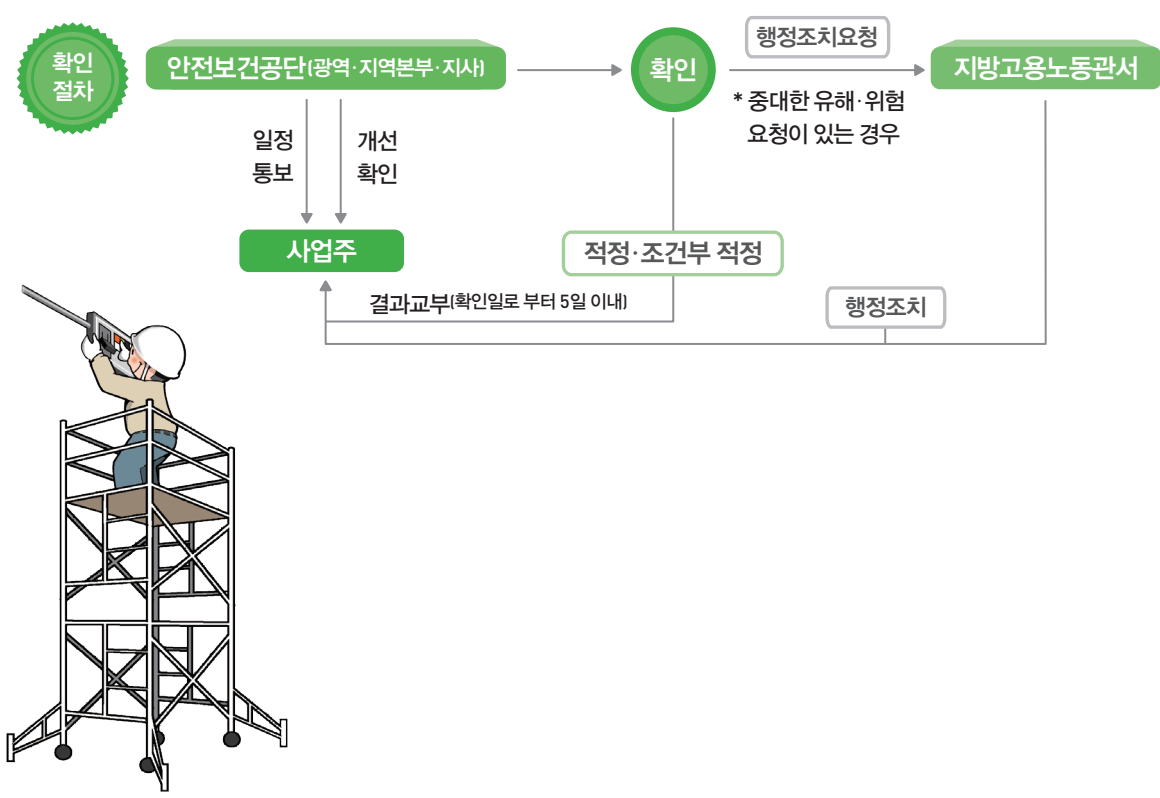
확인
절차

안전보건공단(광역·지역본부·지사)

확인

행정조치요청

지방고용노동관서

* 중대한 유해·위험
요청이 있는 경우

일정
통보

개선
확인

사업주

적정·조건부 적정

결과교부(확인일로 부터 5일 이내)

행정조치